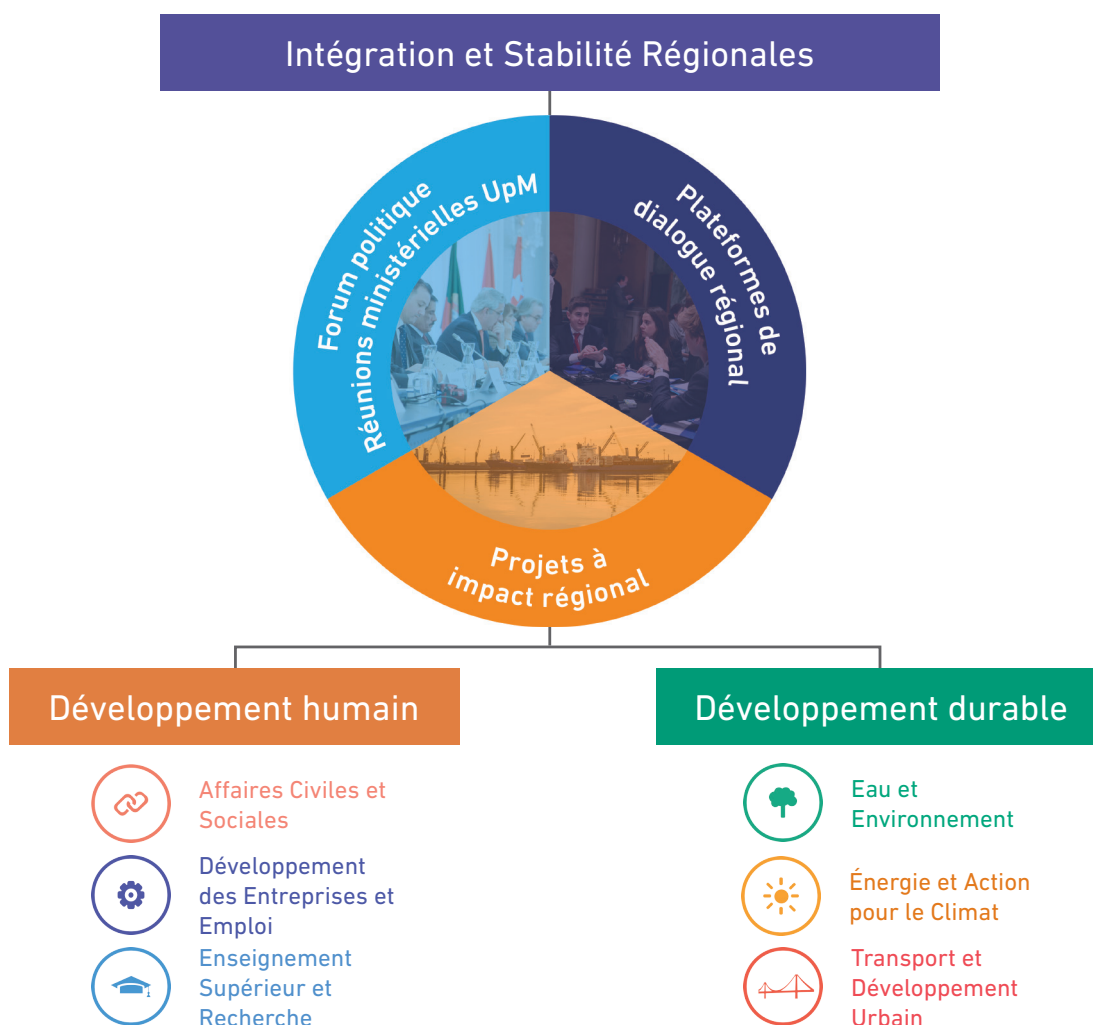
Intégration et Stabilité Régionales

Forum politique
Réunions ministérielles UpM

Plateformes de dialogue régional

Projets à impact régional

Développement humain

Affaires Civiles et Sociales

Développement des Entreprises et Emploi

Enseignement Supérieur et Recherche

Développement durable

Eau et Environnement

Énergie et Action pour le Climat

Transport et Développement Urbain